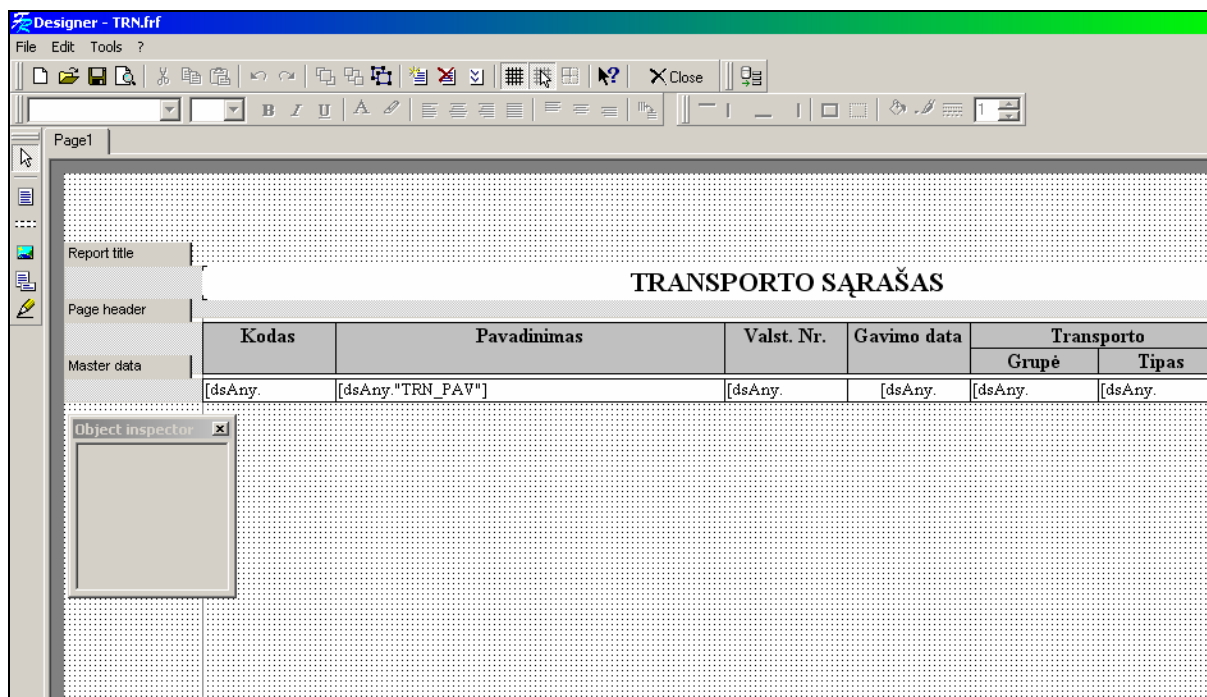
Designer - TRN.frf

File Edit Tools ?

Close

B I U

1

Page1

Report title

TRANSPORTO SĄRAŠAS

Page header

| Kodas | Pavadinimas | Valst. Nr. | Gavimo data | Transporto | |
|---|---|---|---|---|---|
| | | | | Grupė | Tipas |

Master data

| [dsAny. | [dsAny."TRN_PAV"] | [dsAny. | [dsAny. | [dsAny. | [dsAny. |
|---|---|---|---|---|---|

Object inspector